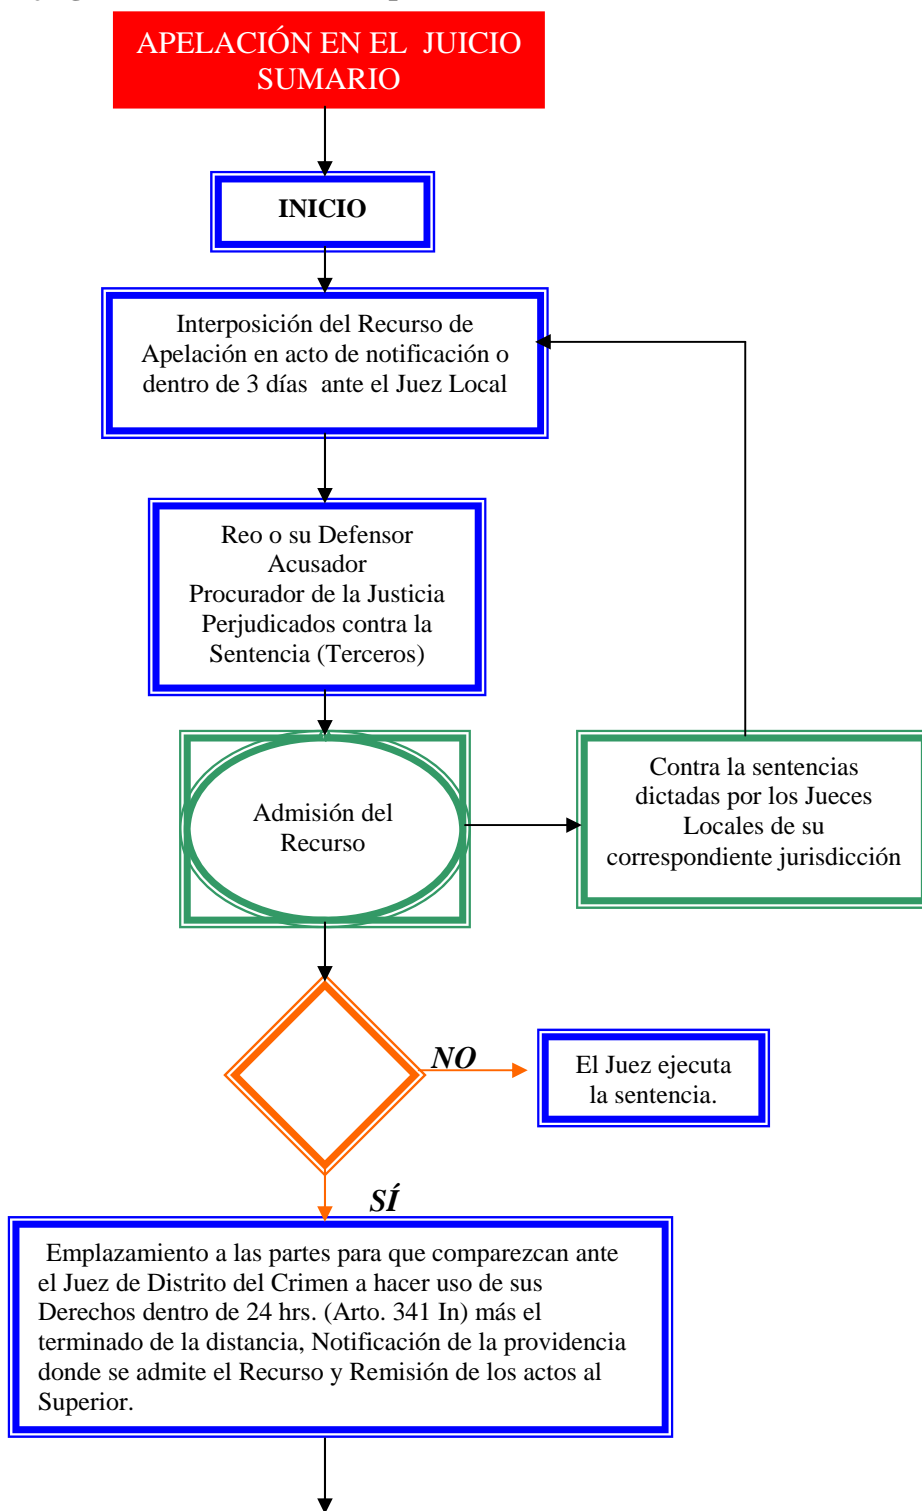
APELACIÓN EN EL JUICIO SUMARIO

INICIO

Interposición del Recurso de Apelación en acto de notificación o dentro de 3 días ante el Juez Local

Reo o su Defensor
Acusador
Procurador de la Justicia
Perjudicados contra la Sentencia (Terceros)

Admisión del Recurso

Contra la sentencias dictadas por los Jueces Locales de su correspondiente jurisdicción

NO

El Juez ejecuta la sentencia.

SÍ

Emplazamiento a las partes para que comparezcan ante el Juez de Distrito del Crimen a hacer uso de sus Derechos dentro de 24 hrs. (Arto. 341 In) más el terminado de la distancia, Notificación de la providencia donde se admite el Recurso y Remisión de los actos al Superior.